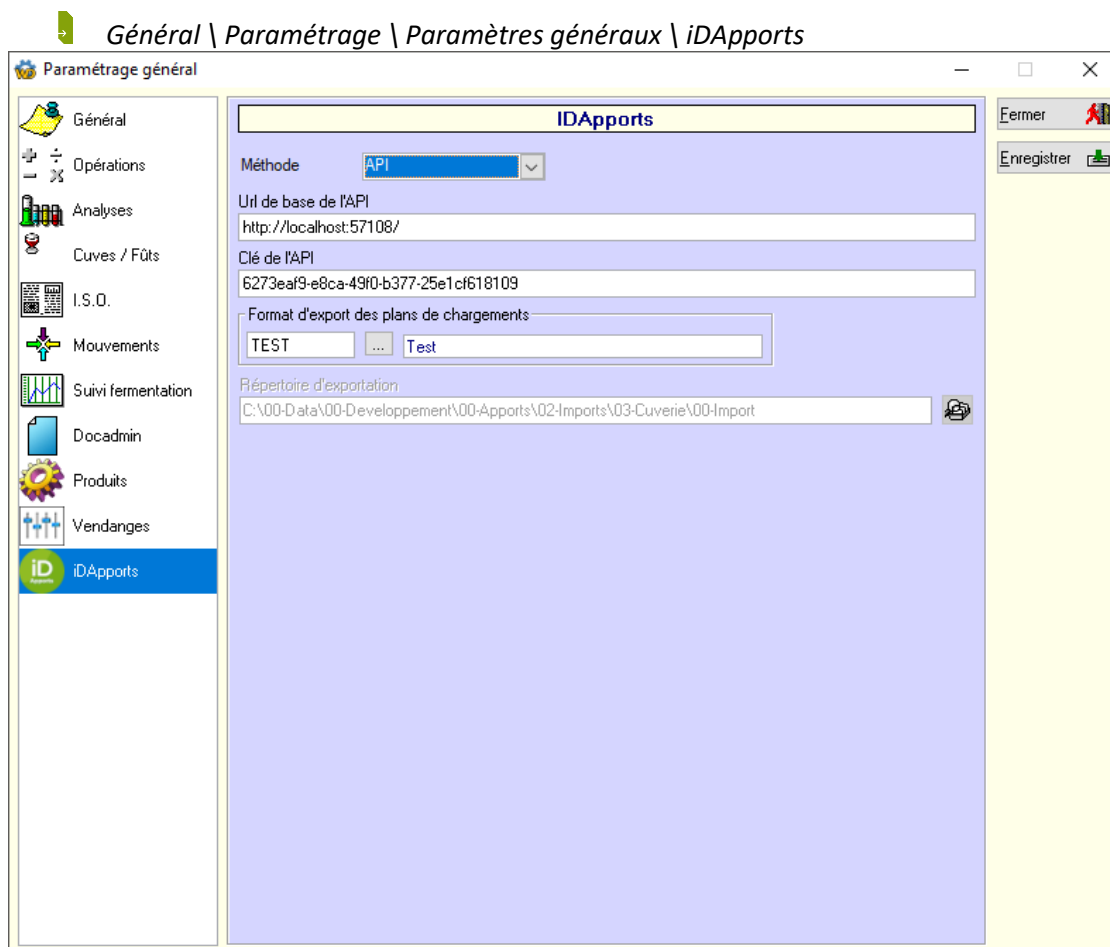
Général \ Paramétrage \ Paramètres généraux \ iDApports

Paramétrage général

Général
Opérations
Analyses
Cuves / Fûts
I.S.O.
Mouvements
Suivi fermentation
Docadmin
Produits
Vendanges
iDApports

IDApports

Méthode API

Url de base de l'API
http://localhost:57108/

Clé de l'API
6273eaf9-e8ca-49f0-b377-25e1cf618109

Format d'export des plans de chargements
TEST ... Test

Répertoire d'exportation
C:\00-Data\00-Developpement\00-Apports\02-Imports\03-Cuverie\00-Import

Fermer
Enregistrer